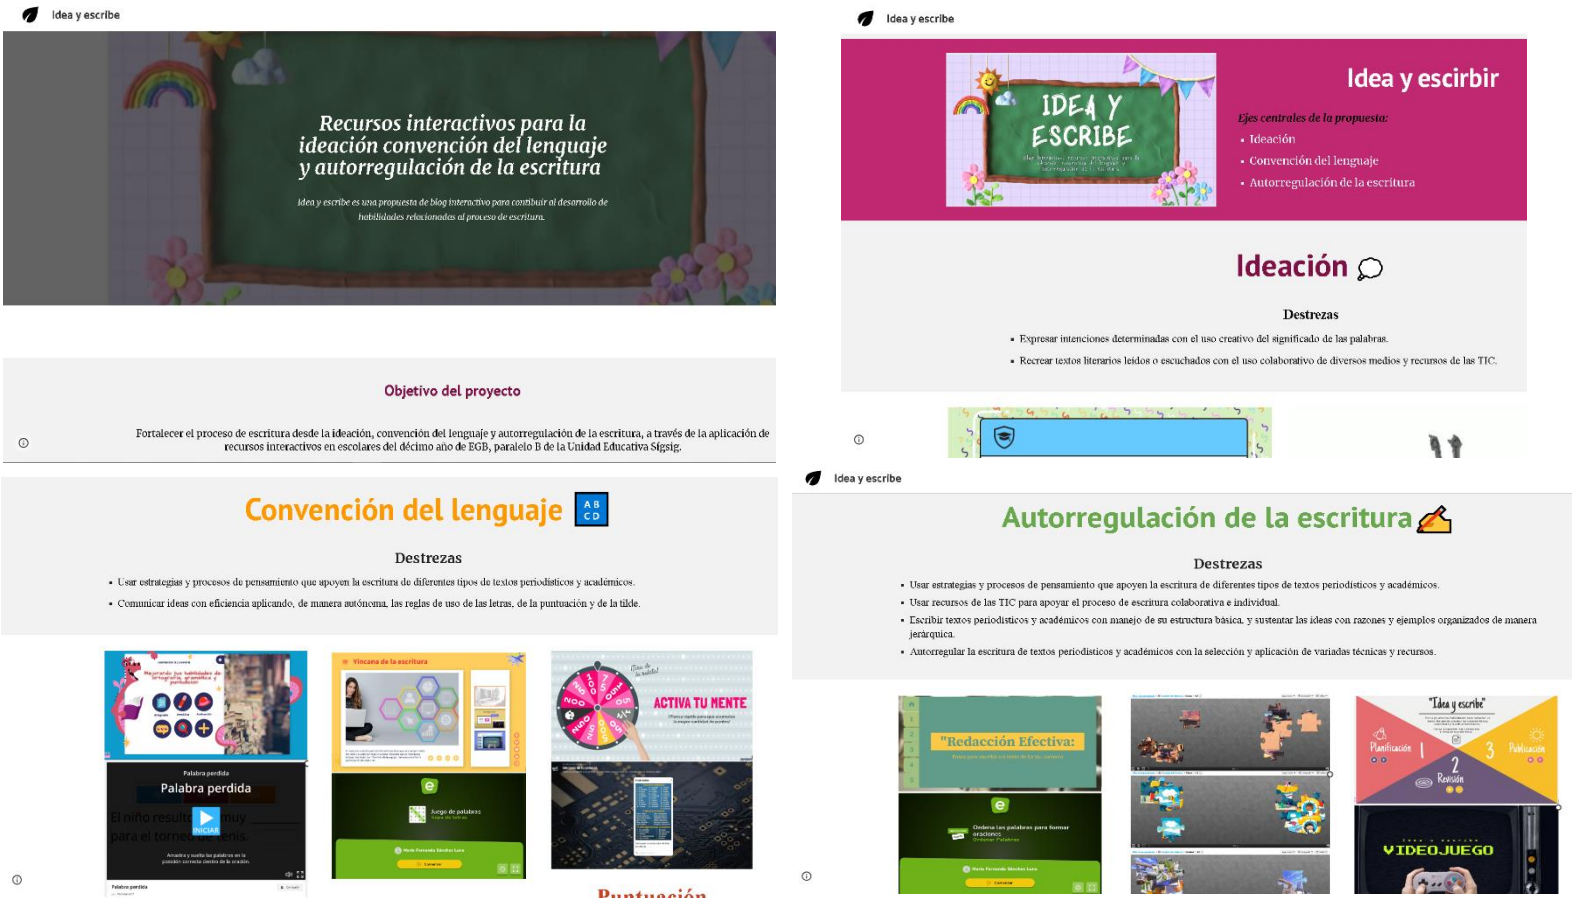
Idea y escribe

Recursos interactivos para la ideación convención del lenguaje y autorregulación de la escritura

Idea y escribe es una propuesta de blog interactivo para contribuir al desarrollo de habilidades relacionadas al proceso de escritura.

Objetivo del proyecto

Fortalecer el proceso de escritura desde la ideación, convención del lenguaje y autorregulación de la escritura, a través de la aplicación de recursos interactivos en escolares del décimo año de EGB, paralelo B de la Unidad Educativa Sígsig.

Convención del lenguaje

AB CD

Destrezas

• Usar estrategias y procesos de pensamiento que apoyen la escritura de diferentes tipos de textos periodísticos y académicos.

• Comunicar ideas con eficiencia aplicando, de manera autónoma, las reglas de uso de las letras, de la puntuación y de la tilde.

Vincana de la escritura

ACTIVA TU MENTE

Palabra perdida

Palabra perdida

El niño resultó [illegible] muy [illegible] para el torneo de tenis.

INICIAR

Juego de palabras

Palabra perdida

Puntuación

Idea y escribe

IDEA Y ESCRIBE

Idea y escribir

Ejes centrales de la propuesta:

• Ideación

• Convención del lenguaje

• Autorregulación de la escritura

Ideación

Destrezas

• Expresar intenciones determinadas con el uso creativo del significado de las palabras.

• Recrear textos literarios leídos o escuchados con el uso colaborativo de diversos medios y recursos de las TIC.

Idea y escribe

Autorregulación de la escritura

Destrezas

• Usar estrategias y procesos de pensamiento que apoyen la escritura de diferentes tipos de textos periodísticos y académicos.

• Usar recursos de las TIC para apoyar el proceso de escritura colaborativa e individual.

• Escribir textos periodísticos y académicos con manejo de su estructura básica, y sustentar las ideas con razones y ejemplos organizados de manera jerárquica.

• Autorregular la escritura de textos periodísticos y académicos con la selección y aplicación de variadas técnicas y recursos.

"Redacción Efectiva:

Ordena las palabras para formar oraciones

"Idea y escribe"

Planificación 1

2 Revisión

3 Publicación

VIDEOJUEGO